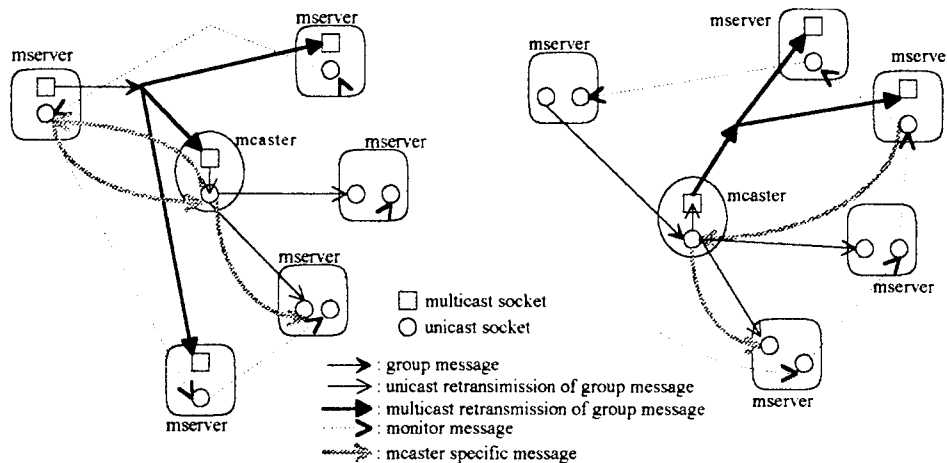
mserver

mserver

mcaster

mserver

mserver

mserver

multicast socket

unicast socket

: group message

: unicast retransimission of group message

: multicast retransmission of group message

: monitor message

: mcaster specific message

mserver

mserver

mserve

mcaster

mserver

mserver